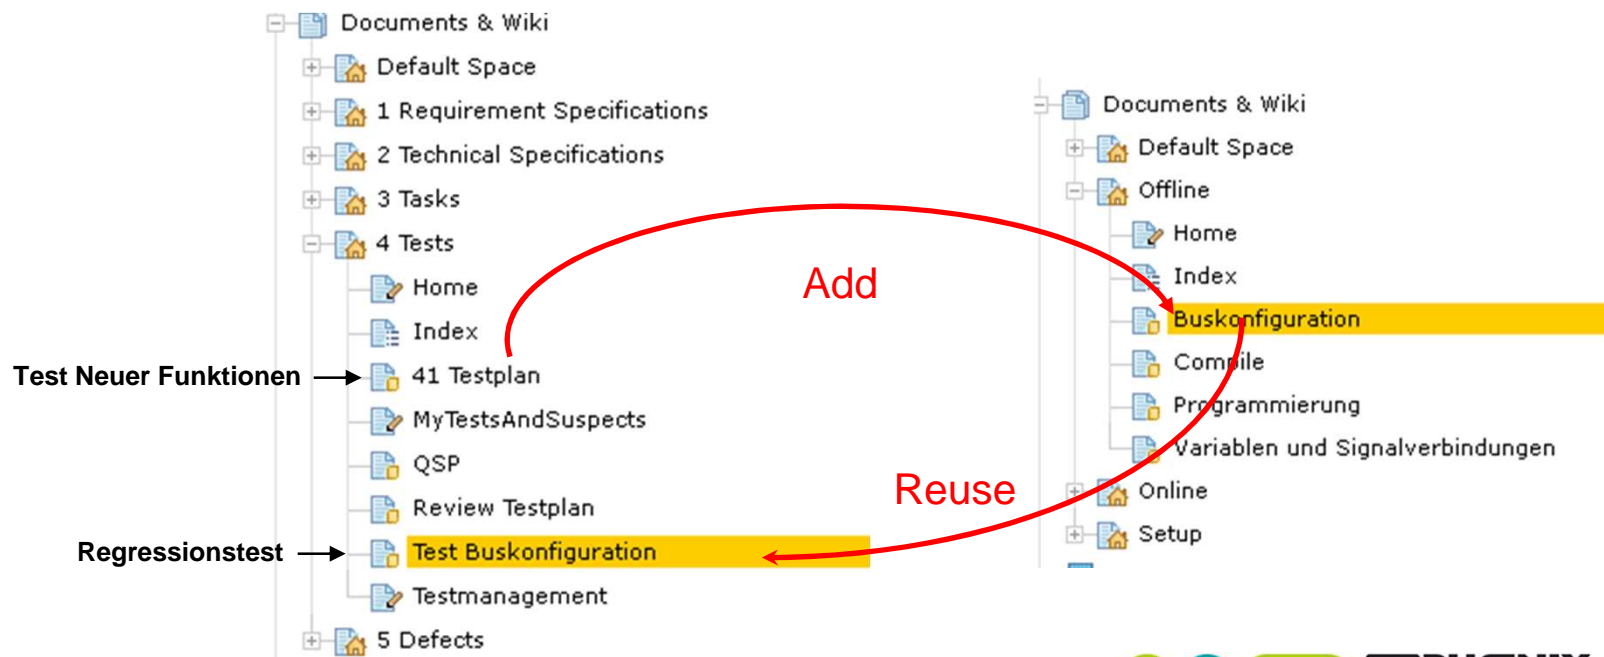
Documents & Wiki
Default Space
1 Requirement Specifications
2 Technical Specifications
3 Tasks
4 Tests
Home
Index
41 Testplan
MyTestsAndSuspects
QSP
Review Testplan
Test Buskonfiguration
Testmanagement
5 Defects

Test Neuer Funktionen
Regressionstest

Add
Reuse

Documents & Wiki
Default Space
Offline
Home
Index
Buskonfiguration
Compile
Programmierung
Variablen und Signalverbindungen
Online
Setup